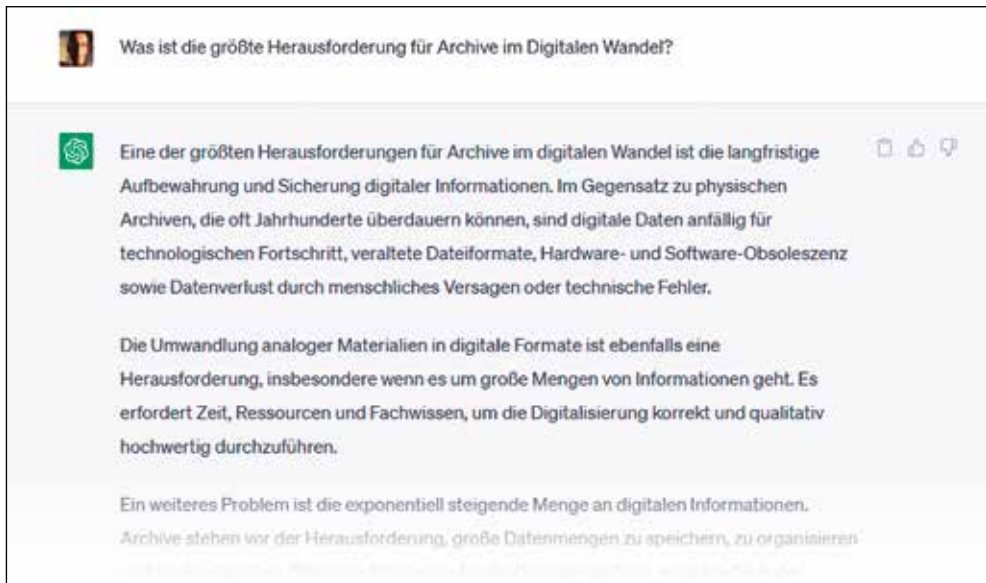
Was ist die größte Herausforderung für Archive im Digitalen Wandel?

Eine der größten Herausforderungen für Archive im digitalen Wandel ist die langfristige Aufbewahrung und Sicherung digitaler Informationen. Im Gegensatz zu physischen Archiven, die oft Jahrhunderte überdauern können, sind digitale Daten anfällig für technologischen Fortschritt, veraltete Dateiformate, Hardware- und Software-Obsoleszenz sowie Datenverlust durch menschliches Versagen oder technische Fehler.

Die Umwandlung analoger Materialien in digitale Formate ist ebenfalls eine Herausforderung, insbesondere wenn es um große Mengen von Informationen geht. Es erfordert Zeit, Ressourcen und Fachwissen, um die Digitalisierung korrekt und qualitativ hochwertig durchzuführen.

Ein weiteres Problem ist die exponentiell steigende Menge an digitalen Informationen. Archive stehen vor der Herausforderung, große Datenmengen zu speichern, zu organisieren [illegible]